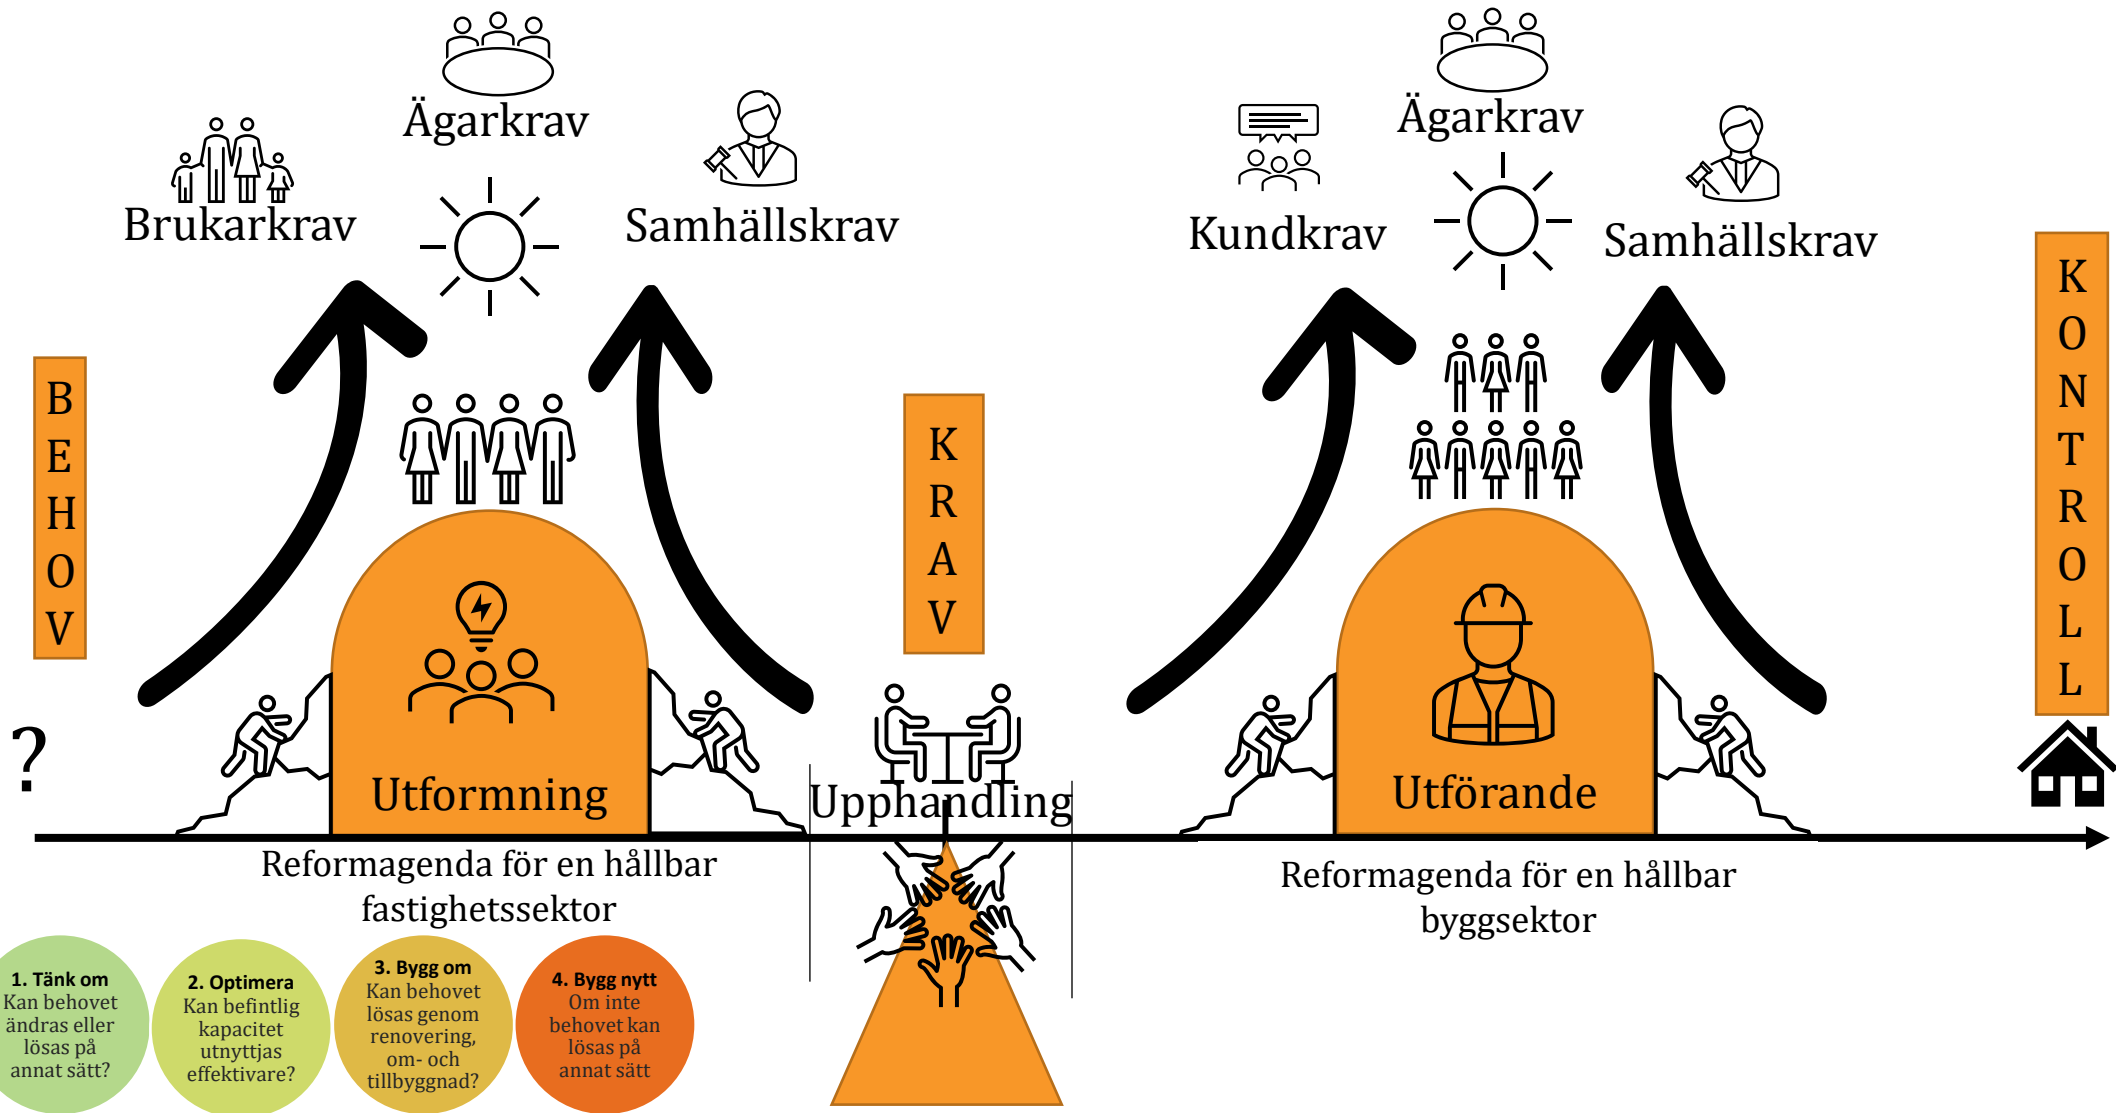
Ägarkrav

Brukarkrav

Samhällskrav

Ägarkrav

Kundkrav

Samhällskrav

B E H O V

K R A V

K O N T R O L L

?

Utformning

Upphandling

Utförande

Reformagenda för en hållbar fastighetssektor

Reformagenda för en hållbar byggsektor

1. Tänk om
Kan behovet ändras eller lösas på annat sätt?

2. Optimera
Kan befintlig kapacitet utnyttjas effektivare?

3. Bygg om
Kan behovet lösas genom renovering, om- och tillbyggnad?

4. Bygg nytt
Om inte behovet kan lösas på annat sätt